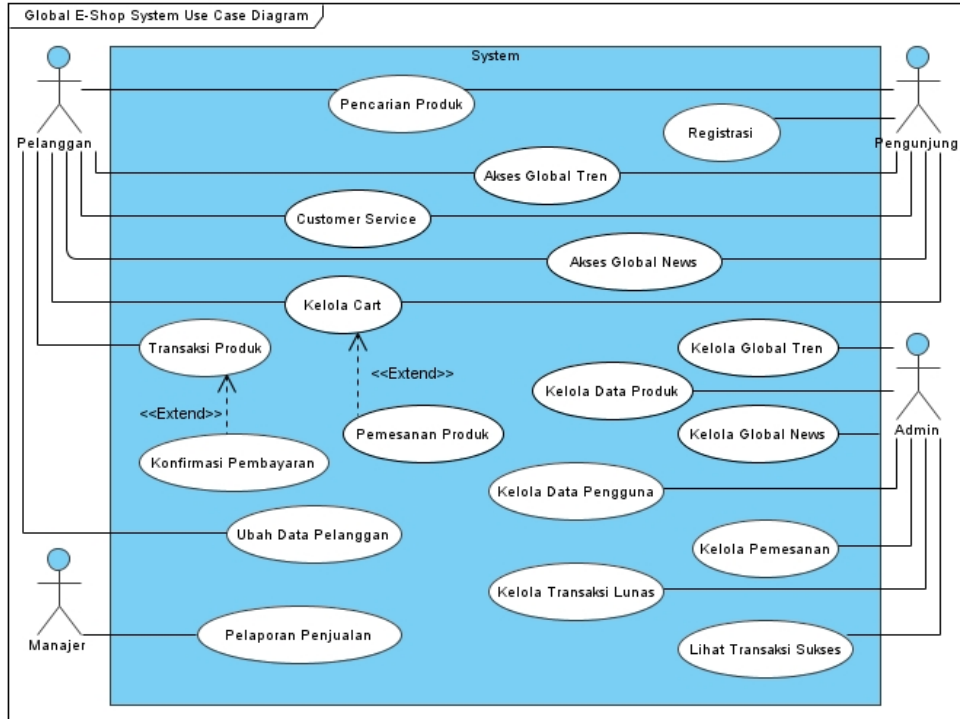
Global E-Shop System Use Case Diagram

System

Pelanggan

Pengunjung

Pencarian Produk

Registrasi

Akses Global Tren

Customer Service

Akses Global News

Kelola Cart

Transaksi Produk

<<Extend>>

Kelola Global Tren

Kelola Data Produk

<<Extend>>

Pemesanan Produk

Kelola Global News

Admin

Konfirmasi Pembayaran

Kelola Data Pengguna

Ubah Data Pelanggan

Kelola Pemesanan

Kelola Transaksi Lunas

Manajer

Pelaporan Penjualan

Lihat Transaksi Sukses